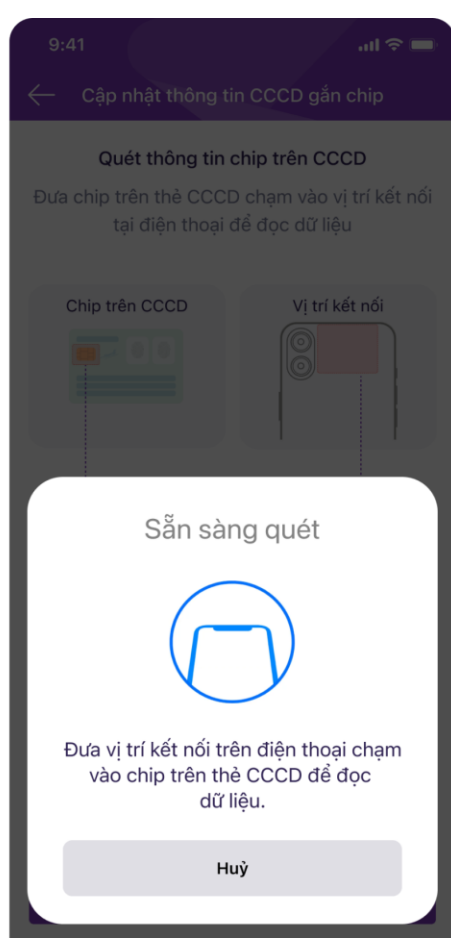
9:41

Cập nhật thông tin CCCD gắn chip

Quét thông tin chip trên CCCD

Đưa chip trên thẻ CCCD chạm vào vị trí kết nối tại điện thoại để đọc dữ liệu

Chip trên CCCD

Vị trí kết nối

Sẵn sàng quét

Đưa vị trí kết nối trên điện thoại chạm vào chip trên thẻ CCCD để đọc dữ liệu.

Huỷ